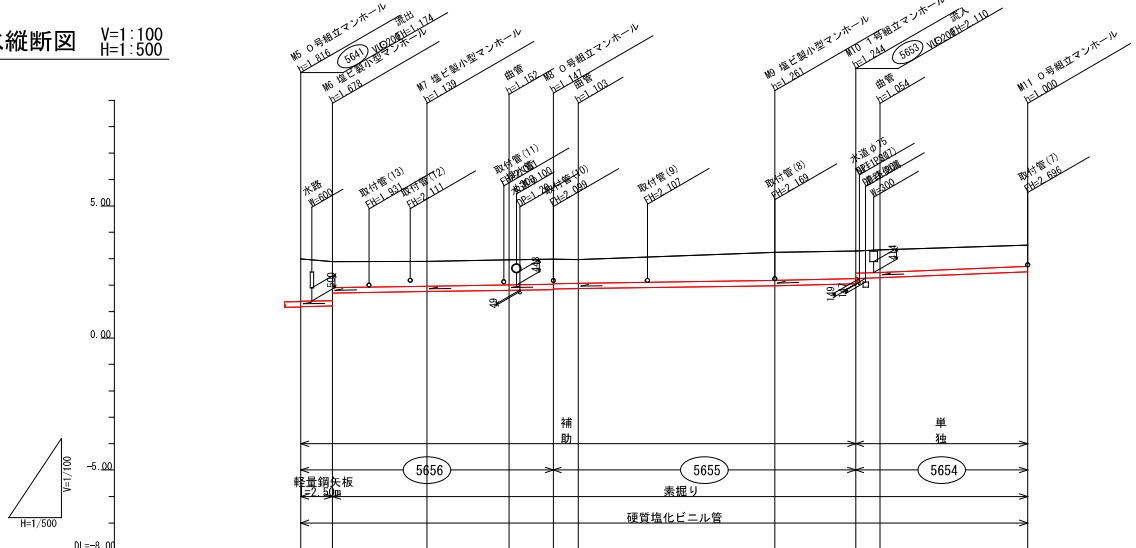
水縦断図 V=1:100 H=1:500

M5 0号組立マンホール h=1.816
5641 VU200 H=1.174
流出
M6 塩ビ製小型マンホール h=1.678
M7 塩ビ製小型マンホール h=1.139
曲管 h=1.152
M8 0号組立マンホール h=1.147
曲管 h=1.103
M9 塩ビ製小型マンホール h=1.261
M10 1号組立マンホール h=1.244
5653 VU200 H=2.110
流入
曲管 h=1.054
M11 0号組立マンホール h=1.000

水路 W=600
取付管(13) FH=1.931
取付管(12) FH=2.111
取付管(11) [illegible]
水道 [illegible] 100 DP=1.20
取付管(10) FH=2.099
取付管(9) FH=2.107
取付管(8) FH=2.169
水道φ75
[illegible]
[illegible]
W=600
取付管(7) FH=2.696

5.00
0.00
-5.00
DL=-8.00
V=1/100
H=1/500

補助
単独
5656
5655
5654
軽量鋼矢板 L=2.5m
素掘り
硬質塩化ビニル管